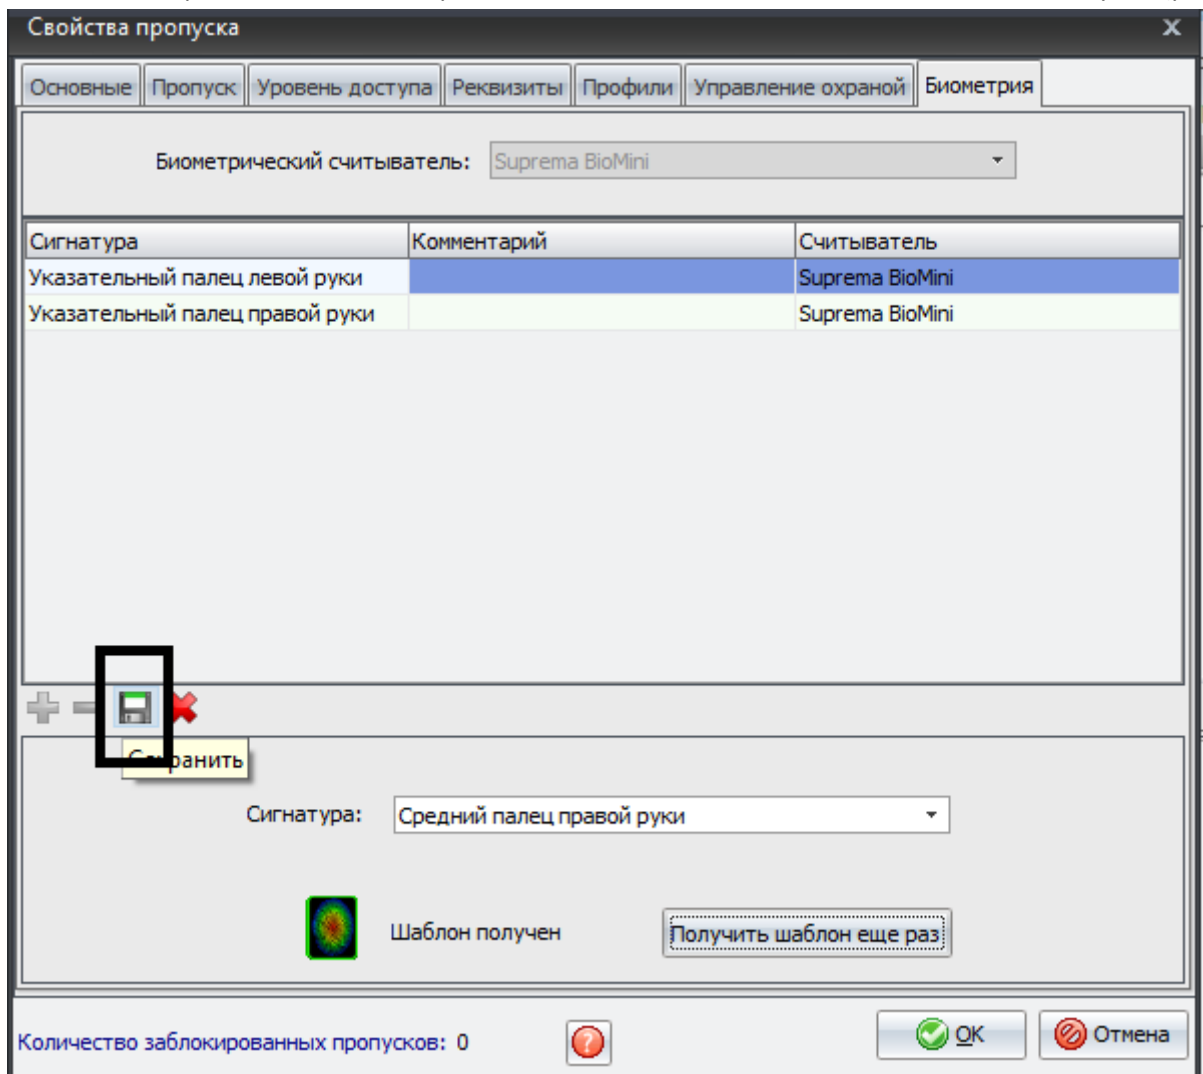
Свойства пропуска

Основные | Пропуск | Уровень доступа | Реквизиты | Профили | Управление охраной | Биометрия

Биометрический считыватель: Suprema BioMini

| Сигнатура | Комментарий | Считыватель |
|---|---|---|
| Указательный палец левой руки | | Suprema BioMini |
| Указательный палец правой руки | | Suprema BioMini |

С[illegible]ранить

Сигнатура: Средний палец правой руки

Шаблон получен

Получить шаблон еще раз

Количество заблокированных пропусков: 0

OK

Отмена